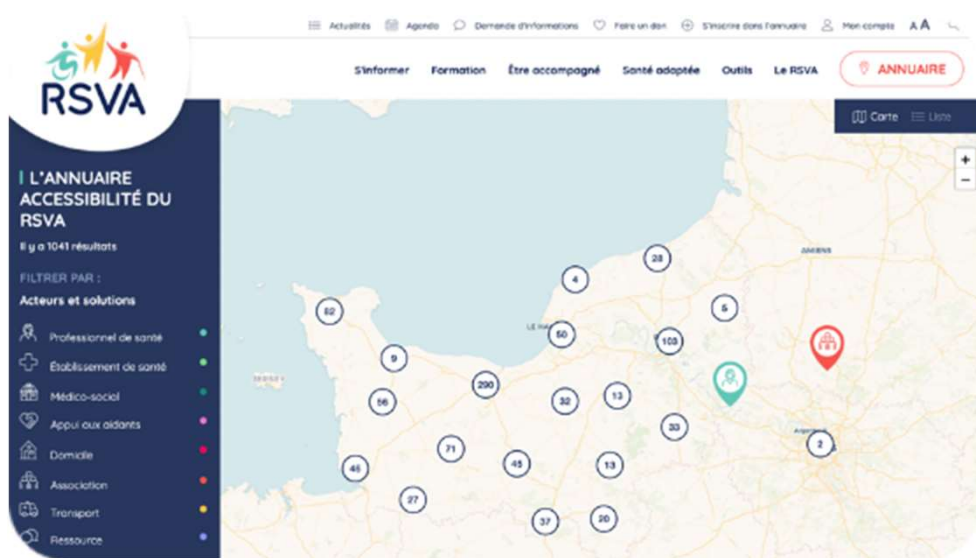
RSVA

Actualités Agenda Demande d'informations Faire un don S'inscrire dans l'annuaire Mon compte A A

S'informer Formation Être accompagné Santé adaptée Outils Le RSVA ANNUAIRE

Carte Liste

L'ANNUAIRE ACCESSIBILITÉ DU RSVA

Il y a 1041 résultats

FILTRER PAR :

Acteurs et solutions

Professionnel de santé

Établissement de santé

Médico-social

Appui aux aidants

Domicile

Association

Transport

Ressource

+
−

28
4
82
50
103
5
9
290
56
32
13
33
71
45
13
46
27
37
20
2
AMIENS
LE Havre
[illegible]